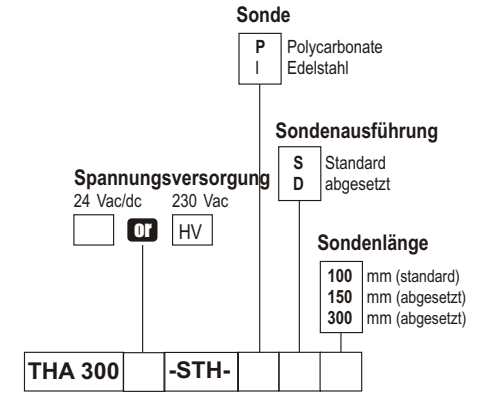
Sonde

P Polycarbonate
I Edelstahl

Sondenausführung

S Standard
D abgesetzt

Spannungsversorgung
24 Vac/dc 230 Vac

or HV

Sondenlänge

100 mm (standard)
150 mm (abgesetzt)
300 mm (abgesetzt)

| THA 300 | | -STH- | | | |
|---|---|---|---|---|---|